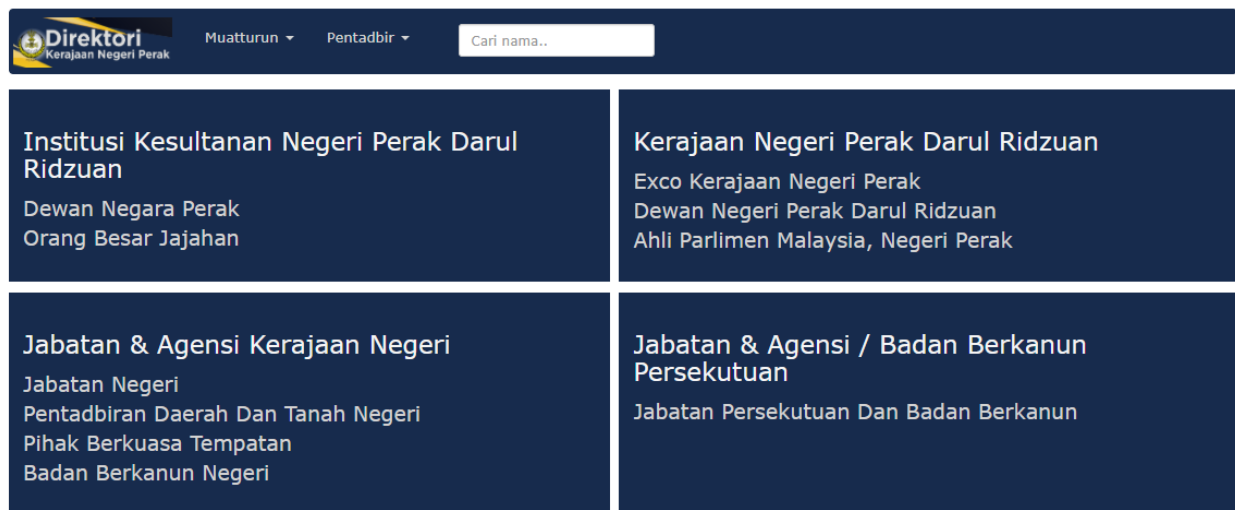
Direktori
Kerajaan Negeri Perak

Muatturun

Pentadbir

Cari nama..

Institusi Kesultanan Negeri Perak Darul Ridzuan

Dewan Negara Perak
Orang Besar Jajahan

Kerajaan Negeri Perak Darul Ridzuan

Exco Kerajaan Negeri Perak
Dewan Negeri Perak Darul Ridzuan
Ahli Parlimen Malaysia, Negeri Perak

Jabatan & Agensi Kerajaan Negeri

Jabatan Negeri
Pentadbiran Daerah Dan Tanah Negeri
Pihak Berkuasa Tempatan
Badan Berkanun Negeri

Jabatan & Agensi / Badan Berkanun Persekutuan

Jabatan Persekutuan Dan Badan Berkanun